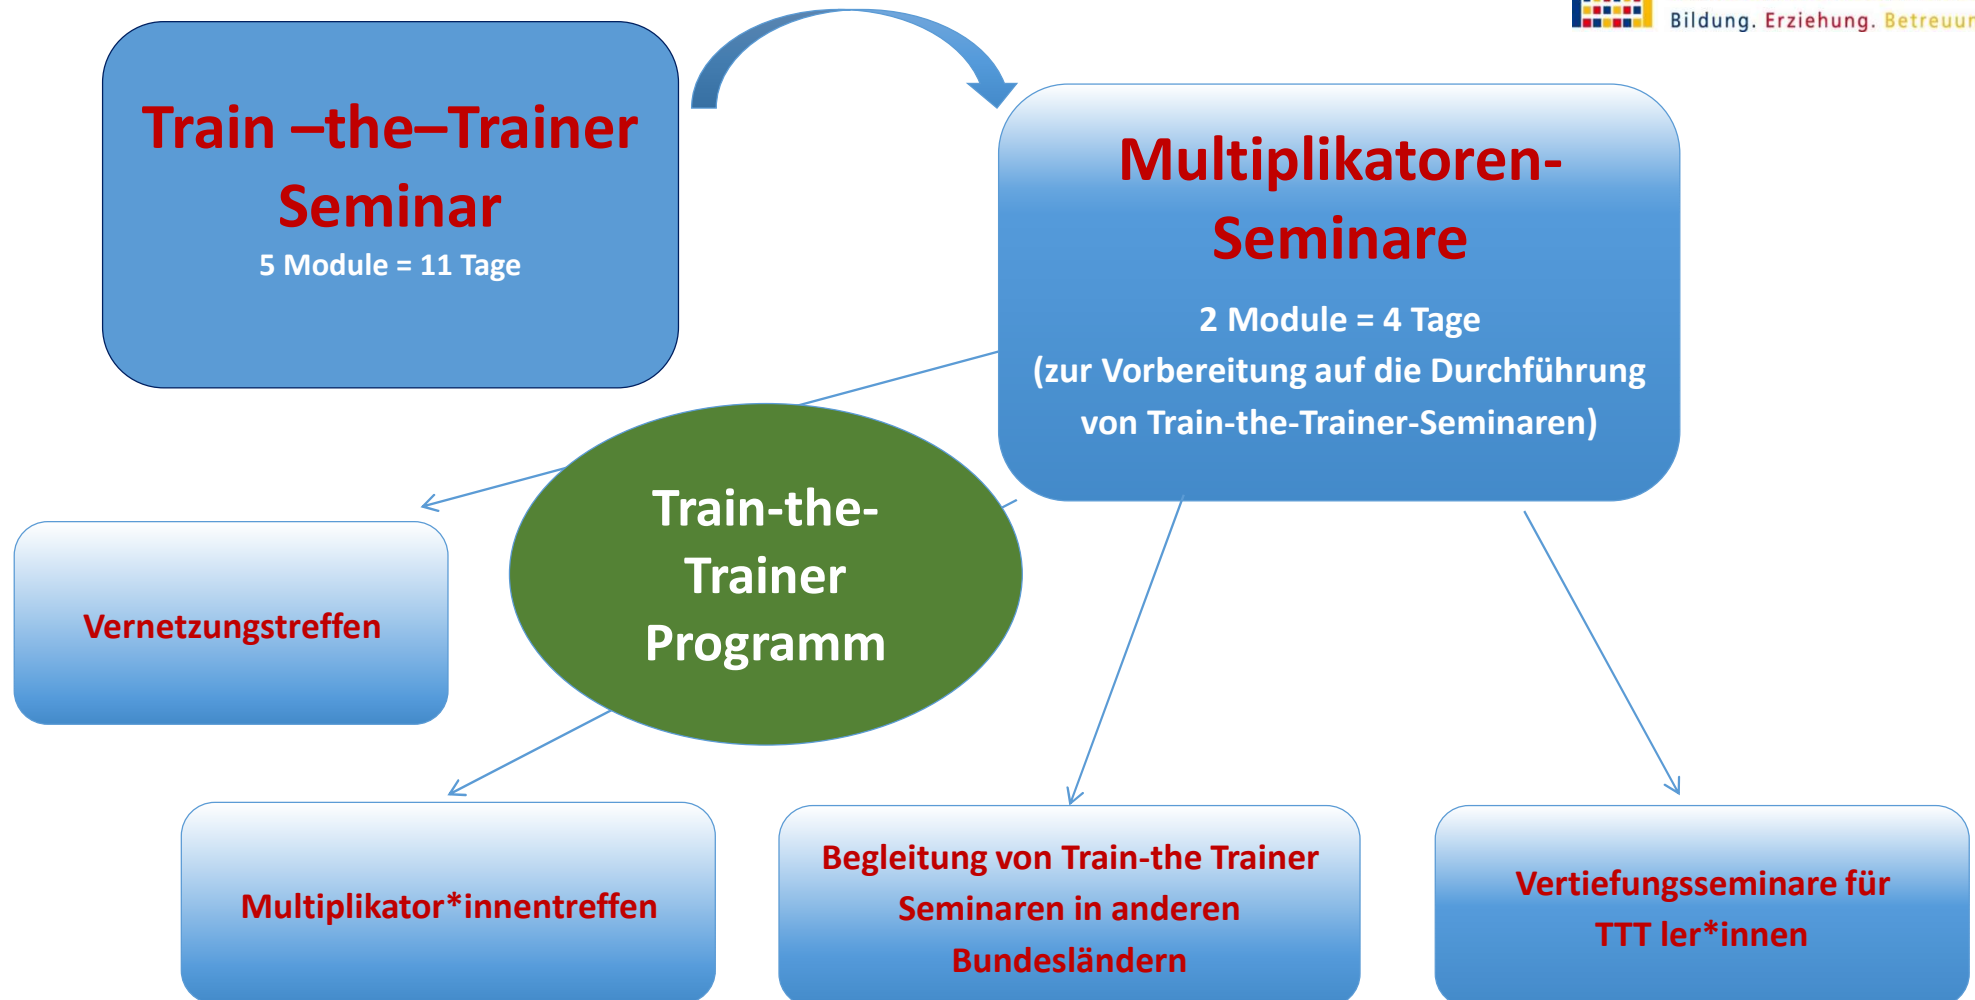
Bildung. Erziehung. Betreuur

Train –the–Trainer Seminar
5 Module = 11 Tage

Multiplikatoren-Seminare
2 Module = 4 Tage
(zur Vorbereitung auf die Durchführung von Train-the-Trainer-Seminaren)

Train-the-Trainer Programm

Vernetzungstreffen

Multiplikator*innentreffen

Begleitung von Train-the Trainer Seminaren in anderen Bundesländern

Vertiefungsseminare für TTT ler*innen